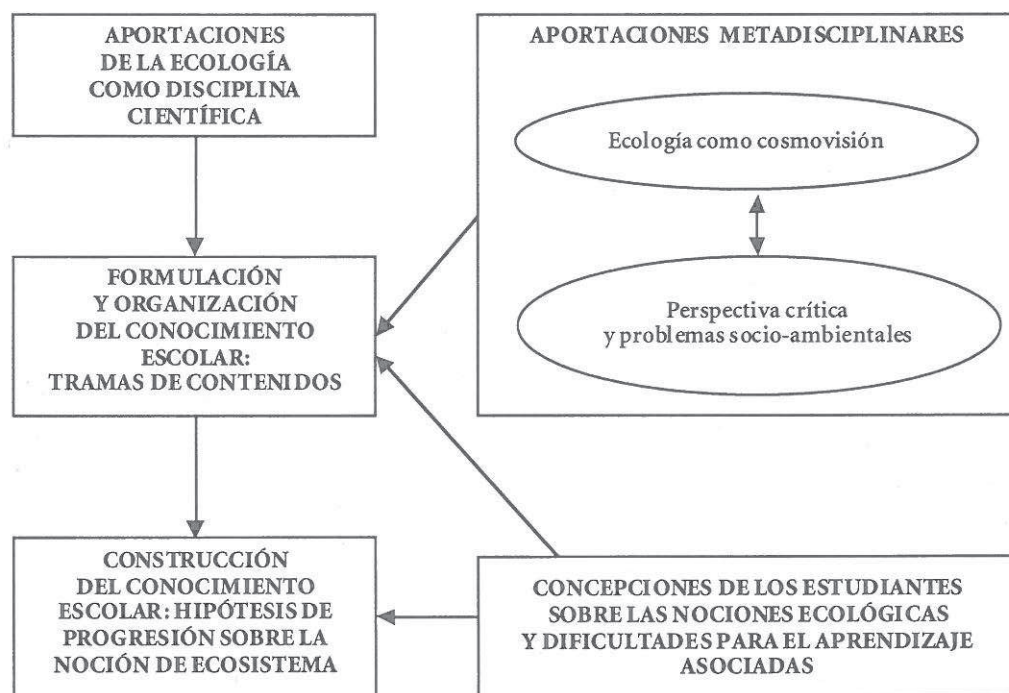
APORTACIONES DE LA ECOLOGÍA COMO DISCIPLINA CIENTÍFICA

APORTACIONES METADISCIPLINARES

Ecología como cosmovisión

Perspectiva crítica y problemas socio-ambientales

FORMULACIÓN Y ORGANIZACIÓN DEL CONOCIMIENTO ESCOLAR: TRAMAS DE CONTENIDOS

CONSTRUCCIÓN DEL CONOCIMIENTO ESCOLAR: HIPÓTESIS DE PROGRESIÓN SOBRE LA NOCIÓN DE ECOSISTEMA

CONCEPCIONES DE LOS ESTUDIANTES SOBRE LAS NOCIONES ECOLÓGICAS Y DIFICULTADES PARA EL APRENDIZAJE ASOCIADAS